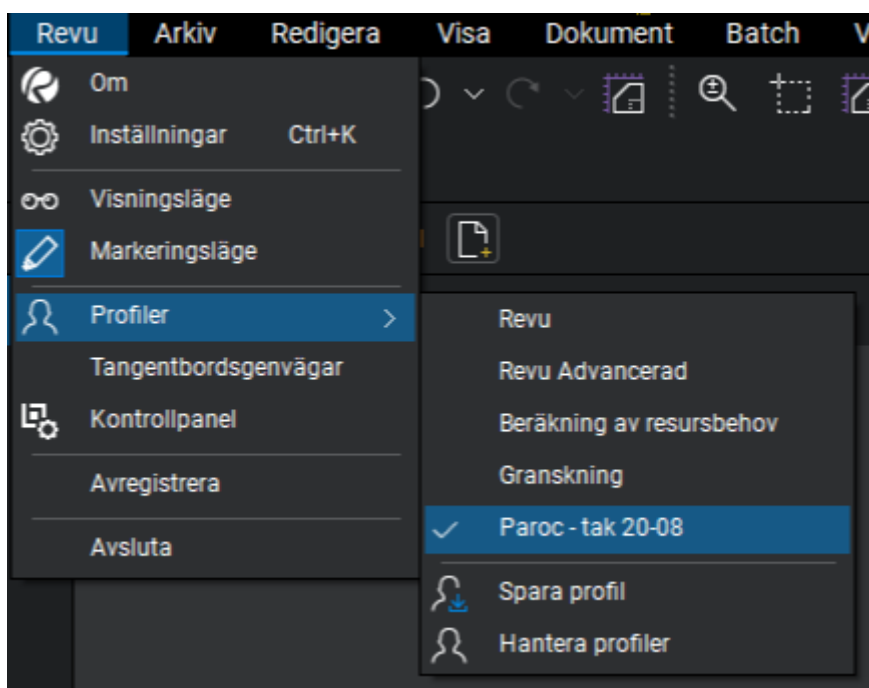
Revu Arkiv Redigera Visa Dokument Batch V

Om
Inställningar Ctrl+K
Visningsläge
Markeringsläge
Profiler
Tangentbordsgenvägar
Kontrollpanel
Avregistrera
Avsluta

Revu
Revu Advancerad
Beräkning av resursbehov
Granskning
Paroc - tak 20-08
Spara profil
Hantera profiler